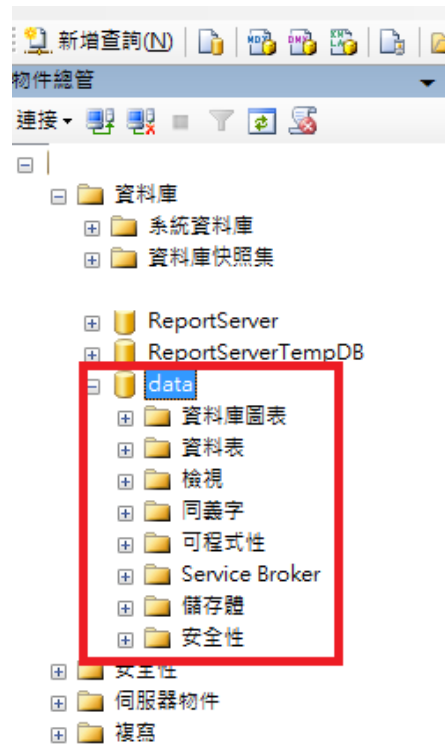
新增查詢(N)

物件總管

連接▾

資料庫

系統資料庫

資料庫快照集

ReportServer

ReportServerTempDB

data

資料庫圖表

資料表

檢視

同義字

可程式性

Service Broker

儲存體

安全性

安全性

伺服器物件

複寫